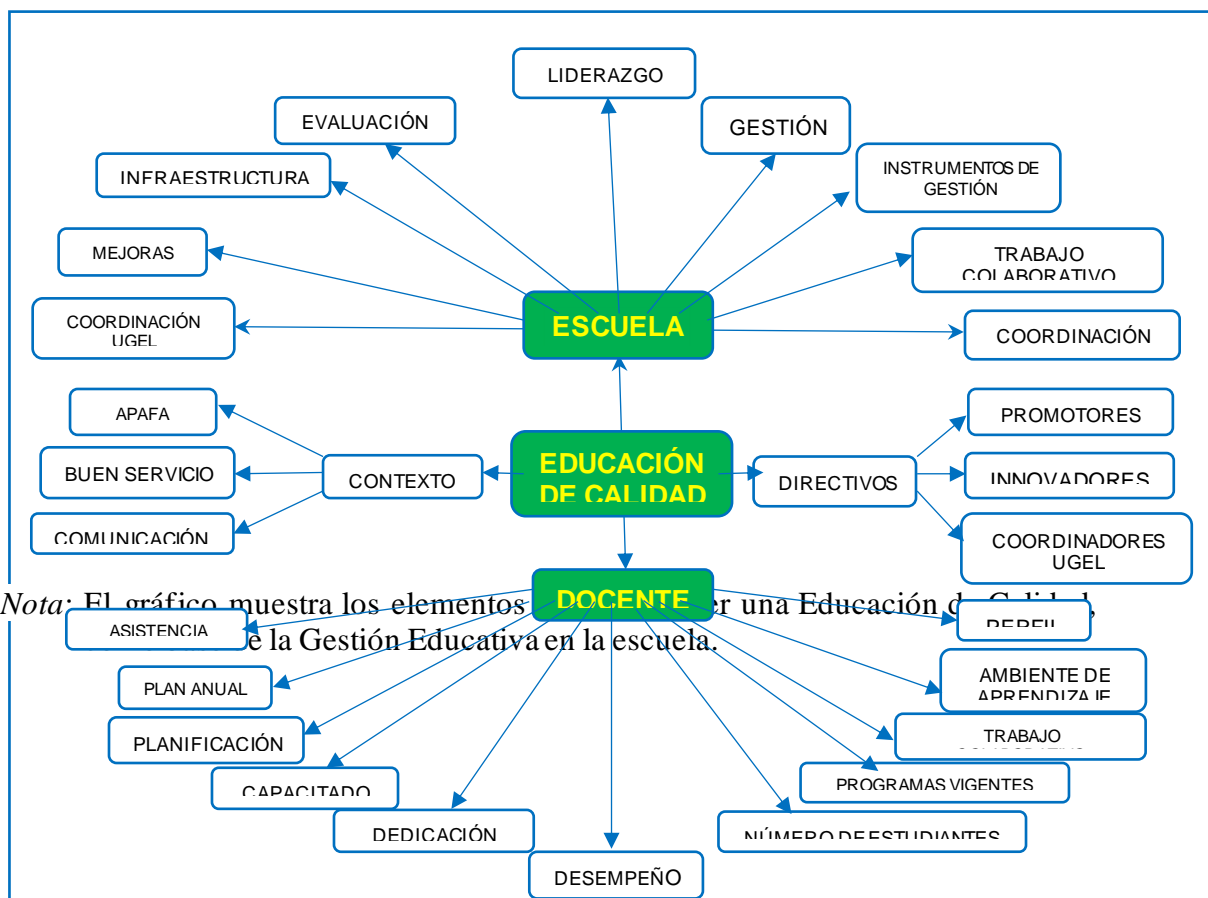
LIDERAZGO

EVALUACIÓN

GESTIÓN

INFRAESTRUCTURA

INSTRUMENTOS DE GESTIÓN

MEJORAS

TRABAJO COLABORATIVO

COORDINACIÓN UGEL

ESCUELA

COORDINACIÓN

APAFA

PROMOTORES

BUEN SERVICIO

CONTEXTO

EDUCACIÓN DE CALIDAD

DIRECTIVOS

INNOVADORES

COMUNICACIÓN

COORDINADORES UGEL

DOCENTE

*Nota:* El gráfico muestra los elementos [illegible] er una Educación d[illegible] Calidad, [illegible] e la Gestión Educativa en la escuela.

ASISTENCIA

PERFIL

PLAN ANUAL

AMBIENTE DE APRENDIZAJE

PLANIFICACIÓN

TRABAJO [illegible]

CAPACITADO

PROGRAMAS VIGENTES

DEDICACIÓN

NÚMERO DE ESTUDIANTES

DESEMPEÑO